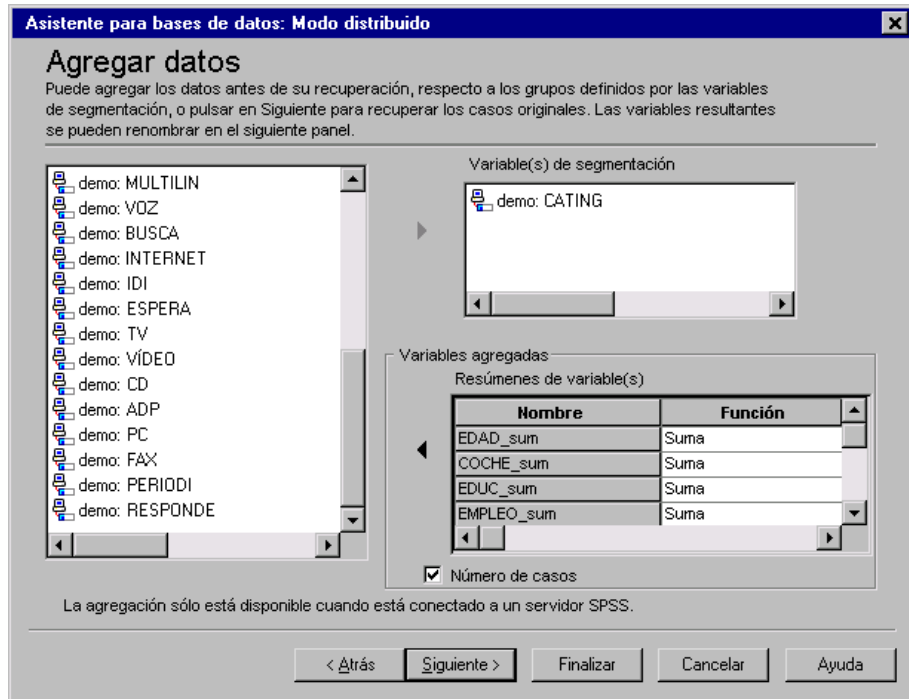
Asistente para bases de datos: Modo distribuido

Agregar datos

Puede agregar los datos antes de su recuperación, respecto a los grupos definidos por las variables de segmentación, o pulsar en Siguiente para recuperar los casos originales. Las variables resultantes se pueden renombrar en el siguiente panel.

demo: MULTILIN
demo: VOZ
demo: BUSCA
demo: INTERNET
demo: IDI
demo: ESPERA
demo: TV
demo: VÍDEO
demo: CD
demo: ADP
demo: PC
demo: FAX
demo: PERIODI
demo: RESPONDE

Variable(s) de segmentación

demo: CATING

Variables agregadas

Resúmenes de variable(s)

| Nombre | Función |
|---|---|
| EDAD_sum | Suma |
| COCHE_sum | Suma |
| EDUC_sum | Suma |
| EMPLEO_sum | Suma |

Número de casos

La agregación sólo está disponible cuando está conectado a un servidor SPSS.

< Atrás | Siguiente > | Finalizar | Cancelar | Ayuda